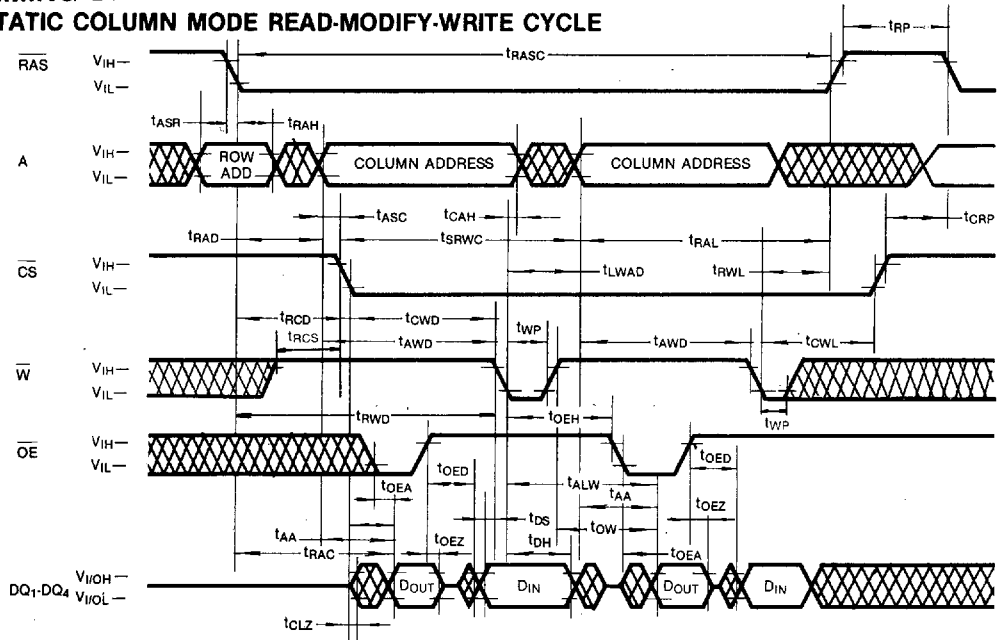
TATIC COLUMN MODE READ-MODIFY-WRITE CYCLE

$t_{RP}$

$\overline{RAS}$ $V_{IH}$— $V_{IL}$—

$t_{RASC}$

$t_{ASR}$ $t_{RAH}$

A $V_{IH}$— $V_{IL}$—

ROW ADD

COLUMN ADDRESS

COLUMN ADDRESS

$t_{ASC}$ $t_{CAH}$ $t_{CRP}$

$t_{RAD}$ $t_{SRWC}$ $t_{RAL}$

$\overline{CS}$ $V_{IH}$— $V_{IL}$—

$t_{LWAD}$ $t_{RWL}$

$t_{RCD}$ $t_{CWD}$ $t_{WP}$

$t_{RCS}$ $t_{AWD}$ $t_{AWD}$ $t_{CWL}$

$\overline{W}$ $V_{IH}$— $V_{IL}$—

$t_{RWD}$ $t_{OEH}$ $t_{WP}$

$\overline{OE}$ $V_{IH}$— $V_{IL}$—

$t_{OED}$ $t_{OED}$

$t_{OEA}$ $t_{ALW}$

$t_{AA}$

$t_{DS}$ $t_{OEZ}$

$t_{AA}$ $t_{OW}$

$t_{RAC}$ $t_{OEZ}$ $t_{DH}$ $t_{OEA}$

DQ$_1$-DQ$_4$ $V_{I/OH}$— $V_{I/OL}$—

$D_{OUT}$ $D_{IN}$ $D_{OUT}$ $D_{IN}$

$t_{CLZ}$